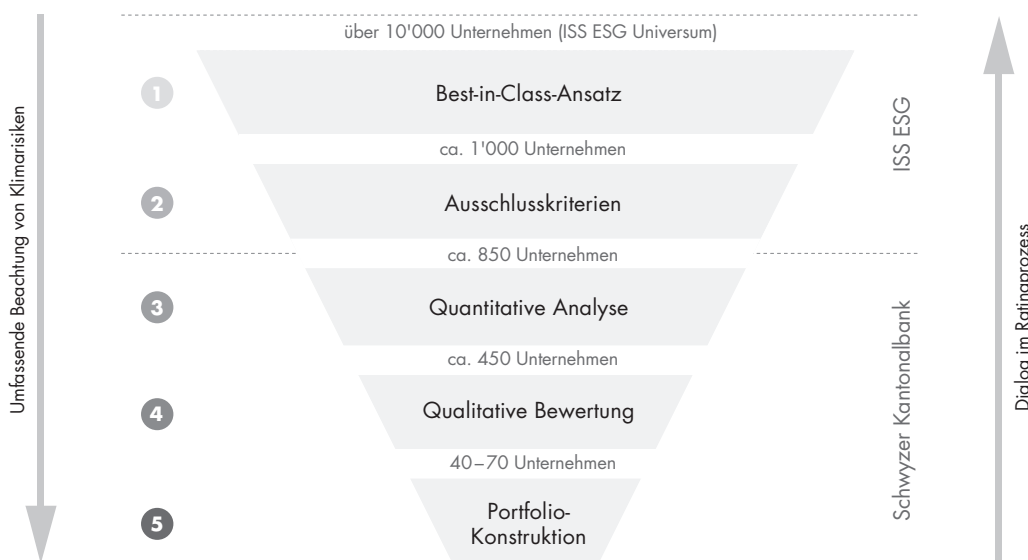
Umfassende Beachtung von Klimarisiken

über 10'000 Unternehmen (ISS ESG Universum)

1 Best-in-Class-Ansatz

ca. 1'000 Unternehmen

2 Ausschlusskriterien

ca. 850 Unternehmen

3 Quantitative Analyse

ca. 450 Unternehmen

4 Qualitative Bewertung

40–70 Unternehmen

5 Portfolio-Konstruktion

ISS ESG

Schwyzer Kantonalbank

Dialog im Ratingprozess